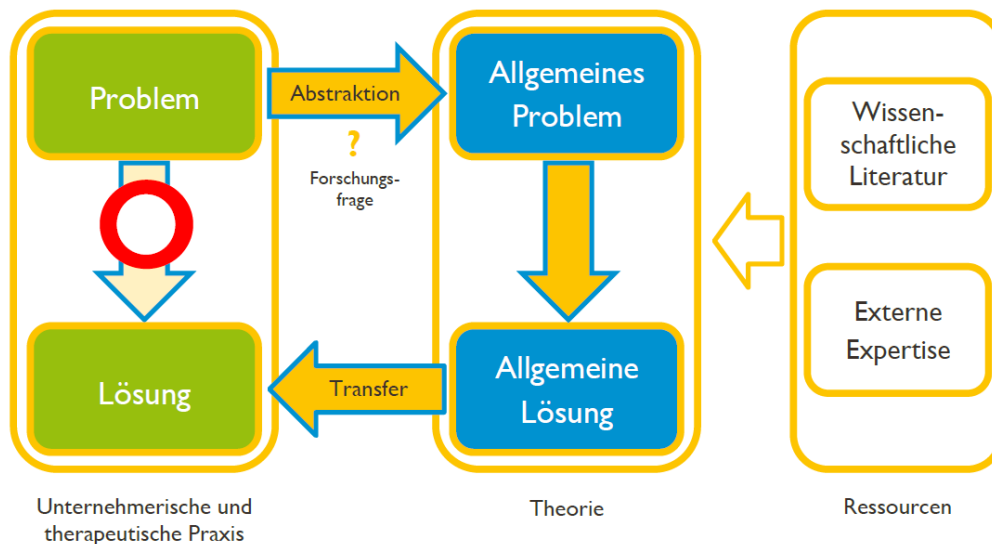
Problem

Abstraktion

?

Forschungsfrage

Allgemeines Problem

Wissenschaftliche Literatur

Externe Expertise

Lösung

Transfer

Allgemeine Lösung

Unternehmerische und therapeutische Praxis

Theorie

Ressourcen